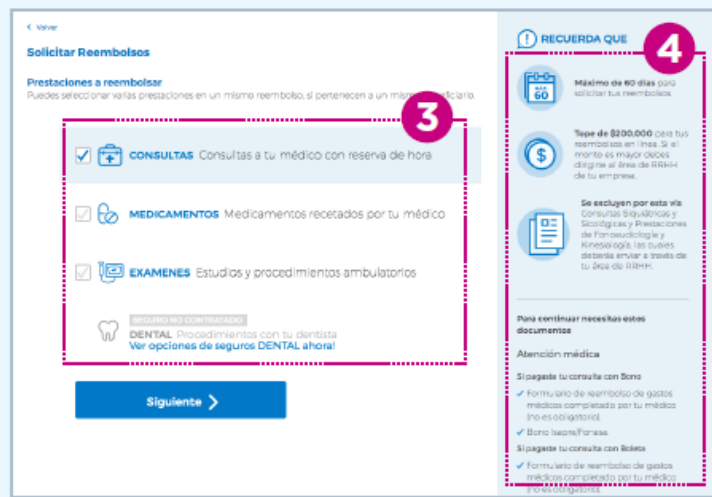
< Volver

Solicitar Reembolsos

Prestaciones a reembolsar
Puedes seleccionar varias prestaciones en un mismo reembolso, si pertenecen a un mismo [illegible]ficiario.

3

CONSULTAS Consultas a tu médico con reserva de hora

MEDICAMENTOS Medicamentos recetados por tu médico

EXAMENES Estudios y procedimientos ambulatorios

SEGURO NO CONTRATADO
DENTAL Procedimientos con tu dentista
Ver opciones de seguros DENTAL ahora!

Siguiente

RECUERDA QUE

4

MAX 60

Máximo de 60 días para solicitar tus reembolsos

Tope de $200.000 para tus reembolsos en línea. Si el monto es mayor deces dirigirte al área de RRHH de tu empresa.

Se excluyen por esta vía Consultas Siquiátricas y Sicológicas y Prestaciones de Fonoaudiología y Kinesiología, las cuales deberás enviar a través de tu área de RRHH.

Para continuar necesitas estos documentos

Atención médica

Si pagaste tu consulta con Bono

Formulario de reembolso de gastos médicos completado por tu médico (no es obligatorio).

Bono Isapre/Fonasa

Si pagaste tu consulta con Boleta

Formulario de reembolso de gastos médicos completado por tu médico (no es obligatorio).